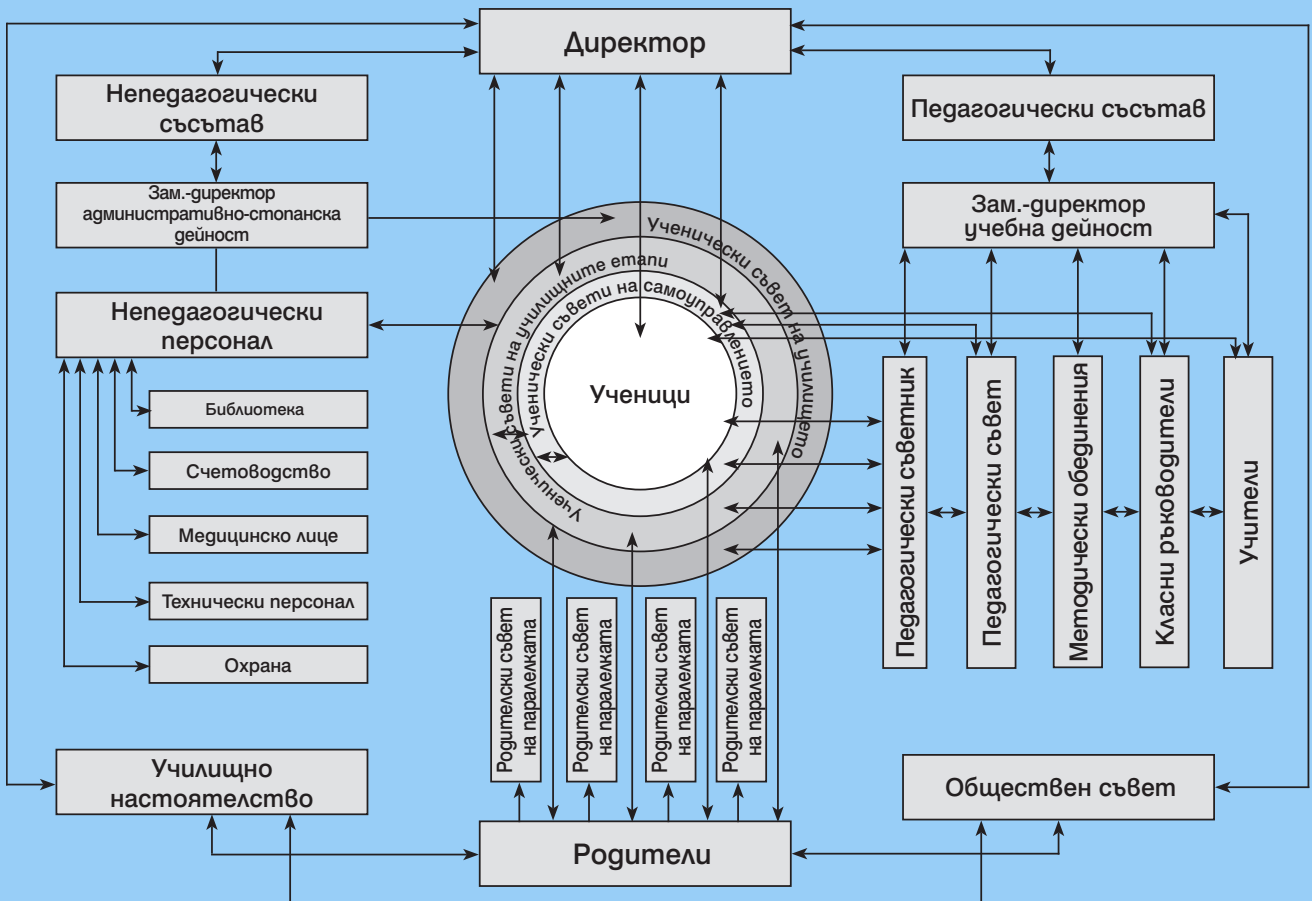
Директор

Непедагогически състав

Педагогически състав

Зам.-директор административно-стопанска дейност

Зам.-директор учебна дейност

Непедагогически персонал

Ученически съвет на училището

Ученически съвети на училищните етапи

Ученически съвети на самоуправлението

Ученически

Ученици

Библиотека

Счетоводство

Медицинско лице

Технически персонал

Охрана

Педагогически съветник

Педагогически съвет

Методически обединения

Класни ръководители

Учители

Родителски съвет на паралелката

Родителски съвет на паралелката

Родителски съвет на паралелката

Родителски съвет на паралелката

Училищно настоятелство

Обществен съвет

Родители